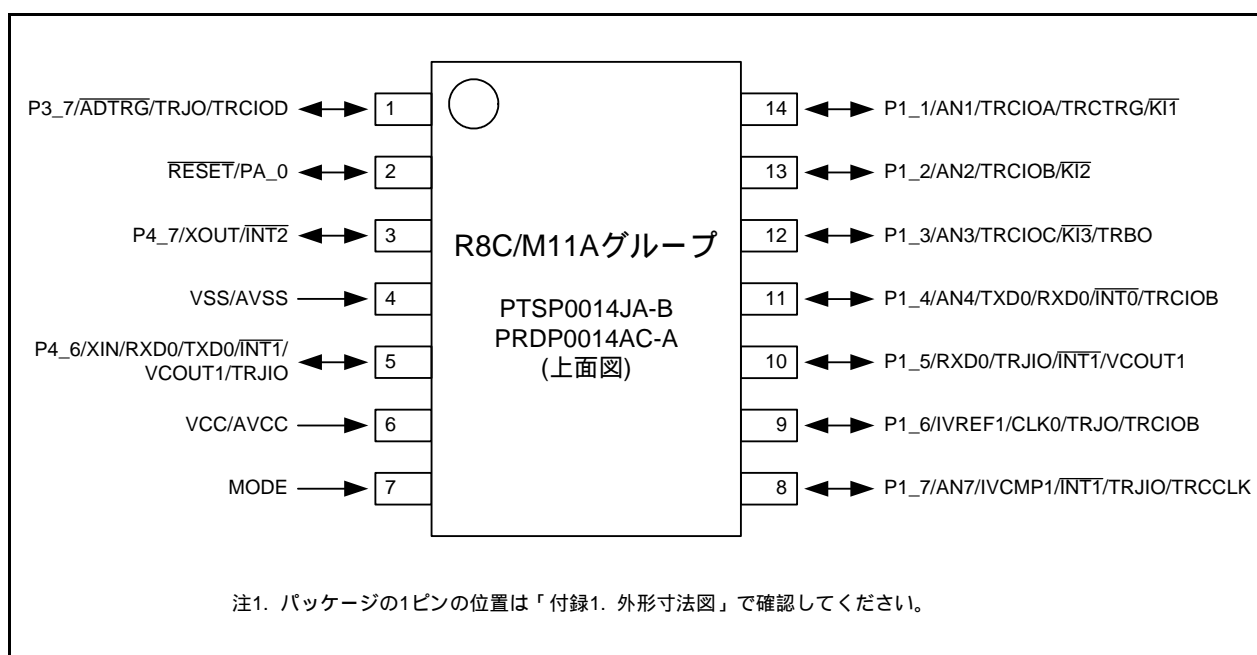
P3_7/$\overline{\text{ADTRG}}$/TRJO/TRCIOD 1

$\overline{\text{RESET}}$/PA_0 2

P4_7/XOUT/$\overline{\text{INT2}}$ 3

VSS/AVSS 4

P4_6/XIN/RXD0/TXD0/$\overline{\text{INT1}}$/VCOUT1/TRJIO 5

VCC/AVCC 6

MODE 7

R8C/M11Aグループ

PTSP0014JA-B
PRDP0014AC-A
(上面図)

14 P1_1/AN1/TRCIOA/TRCTRG/$\overline{\text{KI1}}$

13 P1_2/AN2/TRCIOB/$\overline{\text{KI2}}$

12 P1_3/AN3/TRCIOC/$\overline{\text{KI3}}$/TRBO

11 P1_4/AN4/TXD0/RXD0/$\overline{\text{INT0}}$/TRCIOB

10 P1_5/RXD0/TRJIO/$\overline{\text{INT1}}$/VCOUT1

9 P1_6/IVREF1/CLK0/TRJO/TRCIOB

8 P1_7/AN7/IVCMP1/$\overline{\text{INT1}}$/TRJIO/TRCCLK

注1. パッケージの1ピンの位置は「付録1. 外形寸法図」で確認してください。